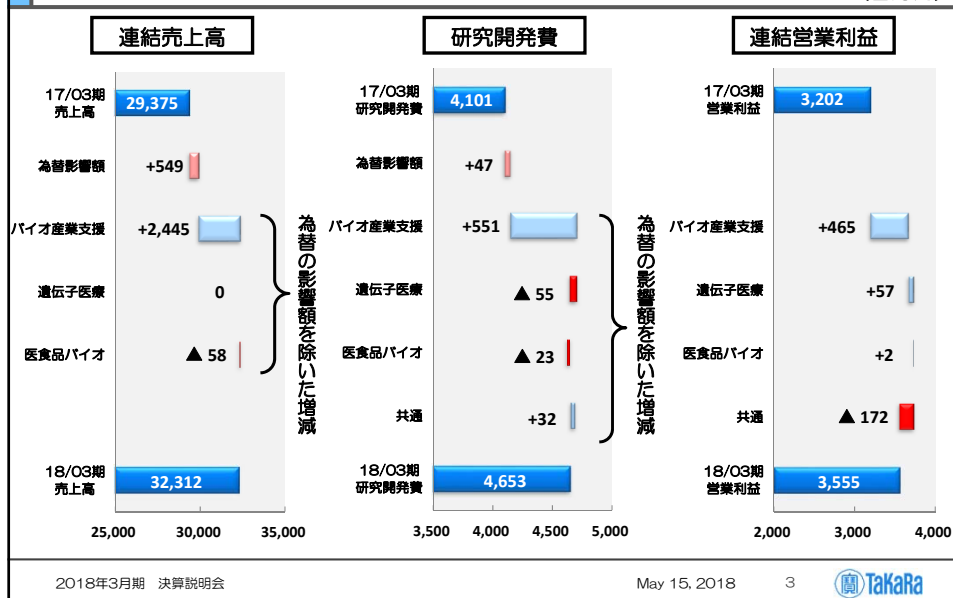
連結売上高

17/03期 売上高
29,375
為替影響額
+549
バイオ産業支援
+2,445
遺伝子医療
0
医食品バイオ
▲ 58
18/03期 売上高
32,312
25,000
30,000
35,000

為替の影響額を除いた増減

研究開発費

17/03期 研究開発費
4,101
為替影響額
+47
バイオ産業支援
+551
遺伝子医療
▲ 55
医食品バイオ
▲ 23
共通
+32
18/03期 研究開発費
4,653
3,500
4,000
4,500
5,000

為替の影響額を除いた増減

連結営業利益

17/03期 営業利益
3,202
為替影響額
バイオ産業支援
+465
遺伝子医療
+57
医食品バイオ
+2
共通
▲ 172
18/03期 営業利益
3,555
2,000
3,000
4,000

2018年3月期 決算説明会
May 15, 2018
3
TaKaRa